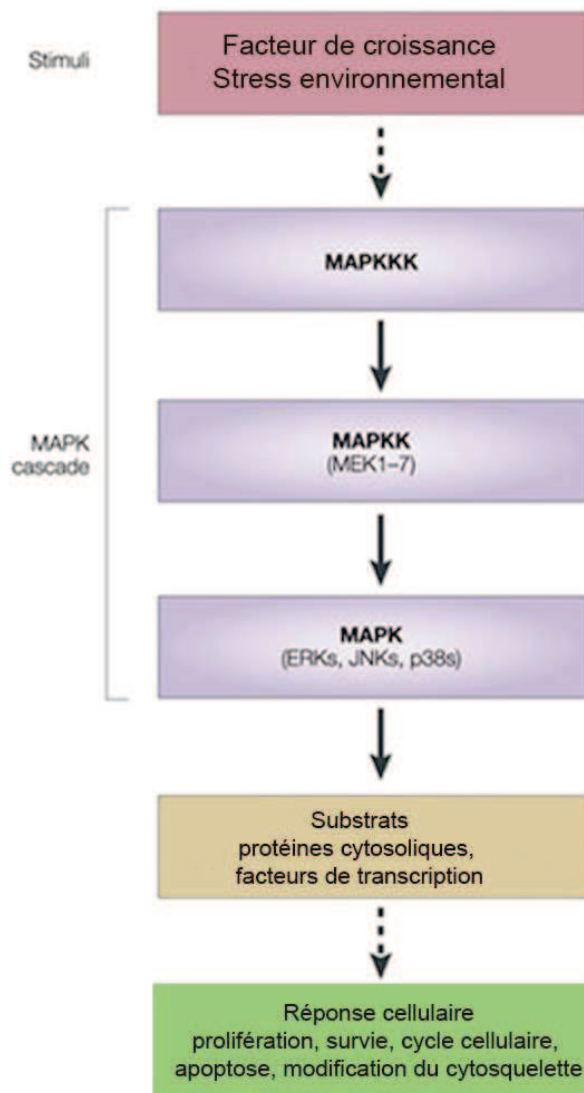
Stimuli

Facteur de croissance
Stress environnemental

MAPK cascade

MAPKKK

MAPKK
(MEK1–7)

MAPK
(ERKs, JNKs, p38s)

Substrats
protéines cytosoliques,
facteurs de transcription

Réponse cellulaire
prolifération, survie, cycle cellulaire,
apoptose, modification du cytosquelette